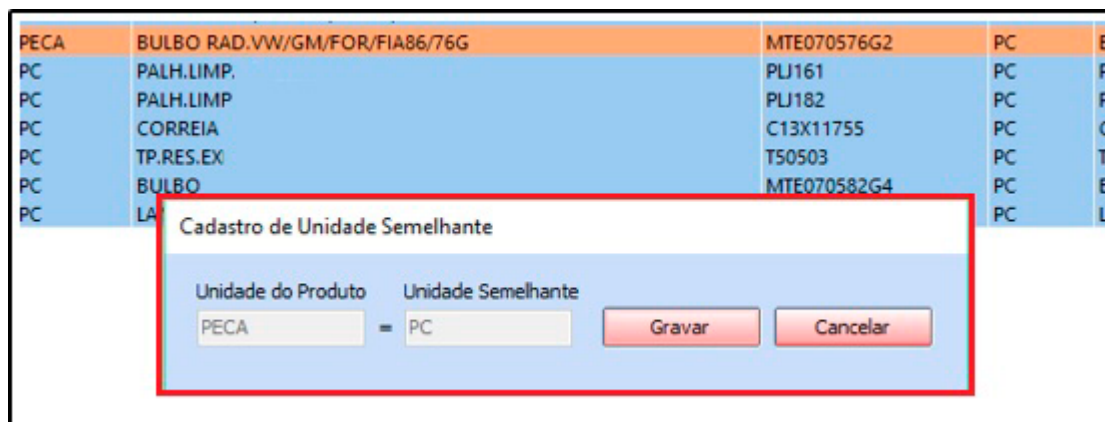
| | | | | |
|---|---|---|---|---|
| PECA | BULBO RAD.VW/GM/FOR/FIA86/76G | MTE070576G2 | PC | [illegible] |
| PC | PALH.LIMP. | PLJ161 | PC | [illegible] |
| PC | PALH.LIMP | PLJ182 | PC | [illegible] |
| PC | CORREIA | C13X11755 | PC | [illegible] |
| PC | TP.RES.EX | T50503 | PC | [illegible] |
| PC | BULBO | MTE070582G4 | PC | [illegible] |
| PC | LA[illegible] | | PC | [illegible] |

Cadastro de Unidade Semelhante

Unidade do Produto
PECA
=
Unidade Semelhante
PC

Gravar
Cancelar